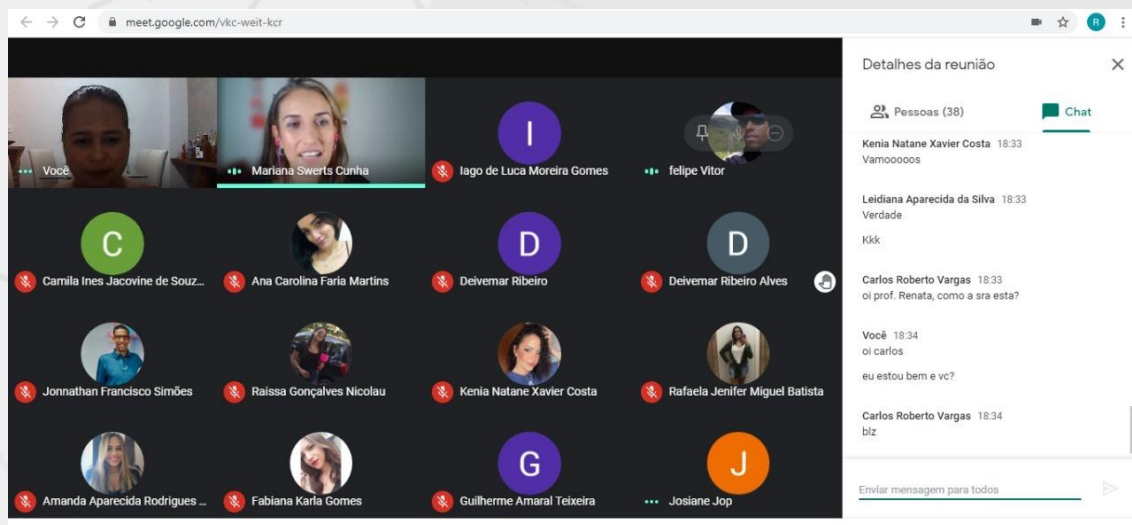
meet.google.com/vkc-weit-kcr

R

Você

Mariana Swerts Cunha

I

Iago de Luca Moreira Gomes

felipe Vitor

C

Camila Ines Jacovine de Souz...

Ana Carolina Faria Martins

D

Deivemar Ribeiro

D

Deivemar Ribeiro Alves

Jonnathan Francisco Simões

Raissa Gonçalves Nicolau

Kenia Natane Xavier Costa

Rafaela Jenifer Miguel Batista

Amanda Aparecida Rodrigues ...

Fabiana Karla Gomes

G

Guilherme Amaral Teixeira

J

Josiane Jop

Detalhes da reunião

Pessoas (38)

Chat

Kenia Natane Xavier Costa 18:33
Vamoooooos

Leidiana Aparecida da Silva 18:33
Verdade

Kkk

Carlos Roberto Vargas 18:33
oi prof. Renata, como a sra esta?

Você 18:34
oi carlos

eu estou bem e vc?

Carlos Roberto Vargas 18:34
blz

Enviar mensagem para todos